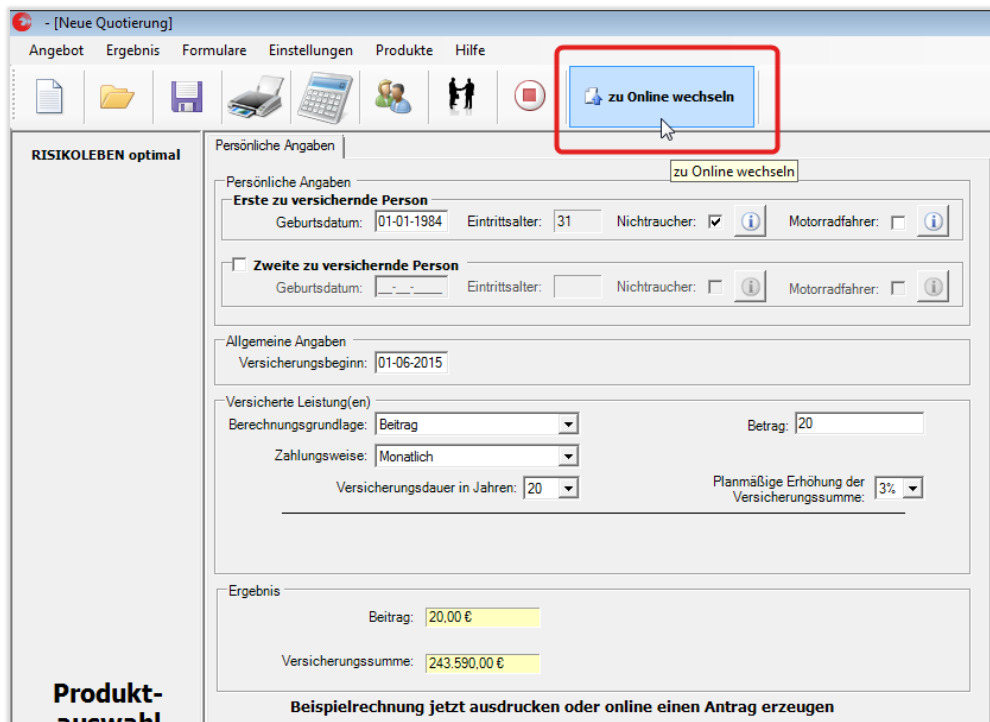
- [Neue Quotierung]

Angebot Ergebnis Formulare Einstellungen Produkte Hilfe

zu Online wechseln

zu Online wechseln

RISIKOLEBEN optimal

Persönliche Angaben

Persönliche Angaben

Erste zu versichernde Person

Geburtsdatum: 01-01-1984 Eintrittsalter: 31 Nichtraucher: ☑ Motorradfahrer: ☐

☐ Zweite zu versichernde Person

Geburtsdatum: __-__-____ Eintrittsalter: Nichtraucher: ☐ Motorradfahrer: ☐

Allgemeine Angaben

Versicherungsbeginn: 01-06-2015

Versicherte Leistung(en)

Berechnungsgrundlage: Beitrag

Betrag: 20

Zahlungsweise: Monatlich

Versicherungsdauer in Jahren: 20

Planmäßige Erhöhung der Versicherungssumme: 3%

Ergebnis

Beitrag: 20,00 €

Versicherungssumme: 243.590,00 €

Produkt-auswahl

Beispielrechnung jetzt ausdrucken oder online einen Antrag erzeugen